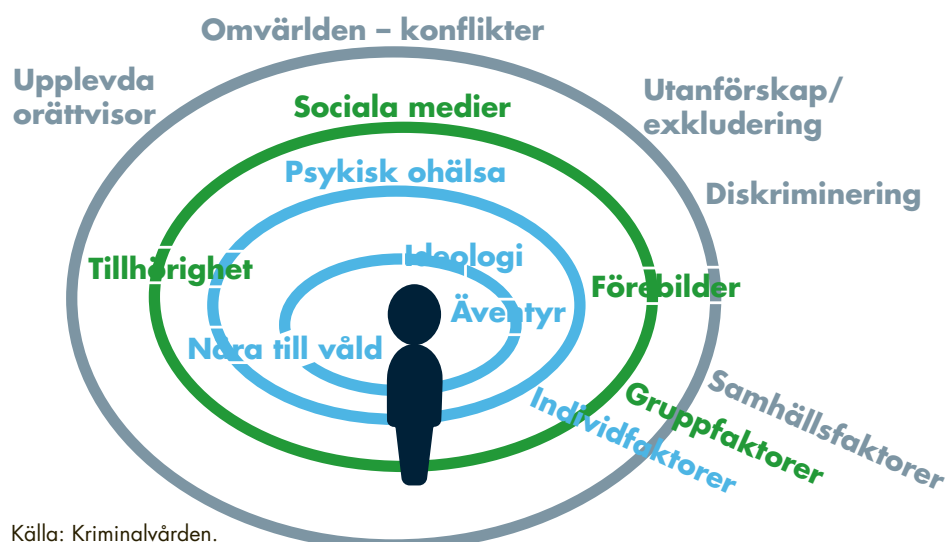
Omvärlden – konflikter

Upplevda orättvisor

Utanförskap/ exkludering

Diskriminering

Sociala medier

Psykisk ohälsa

Tillhörighet

Förebilder

Ideologi

Äventyr

Nära till våld

Individfaktorer

Gruppfaktorer

Samhällsfaktorer

Källa: Kriminalvården.